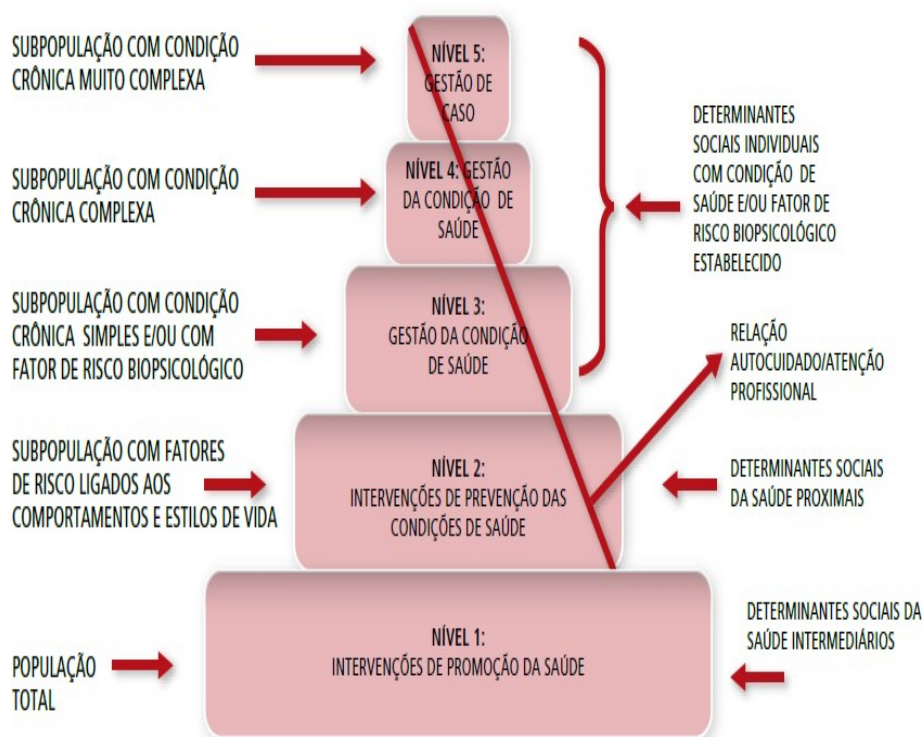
SUBPOPULAÇÃO COM CONDIÇÃO CRÔNICA MUITO COMPLEXA

NÍVEL 5:
GESTÃO DE CASO

SUBPOPULAÇÃO COM CONDIÇÃO CRÔNICA COMPLEXA

NÍVEL 4: GESTÃO DA CONDIÇÃO DE SAÚDE

DETERMINANTES SOCIAIS INDIVIDUAIS COM CONDIÇÃO DE SAÚDE E/OU FATOR DE RISCO BIOPSICOLÓGICO ESTABELECIDO

SUBPOPULAÇÃO COM CONDIÇÃO CRÔNICA SIMPLES E/OU COM FATOR DE RISCO BIOPSICOLÓGICO

NÍVEL 3:
GESTÃO DA CONDIÇÃO DE SAÚDE

RELAÇÃO AUTOCUIDADO/ATENÇÃO PROFISSIONAL

SUBPOPULAÇÃO COM FATORES DE RISCO LIGADOS AOS COMPORTAMENTOS E ESTILOS DE VIDA

NÍVEL 2:
INTERVENÇÕES DE PREVENÇÃO DAS CONDIÇÕES DE SAÚDE

DETERMINANTES SOCIAIS DA SAÚDE PROXIMAIS

DETERMINANTES SOCIAIS DA SAÚDE INTERMEDIÁRIOS

POPULAÇÃO TOTAL

NÍVEL 1:
INTERVENÇÕES DE PROMOÇÃO DA SAÚDE